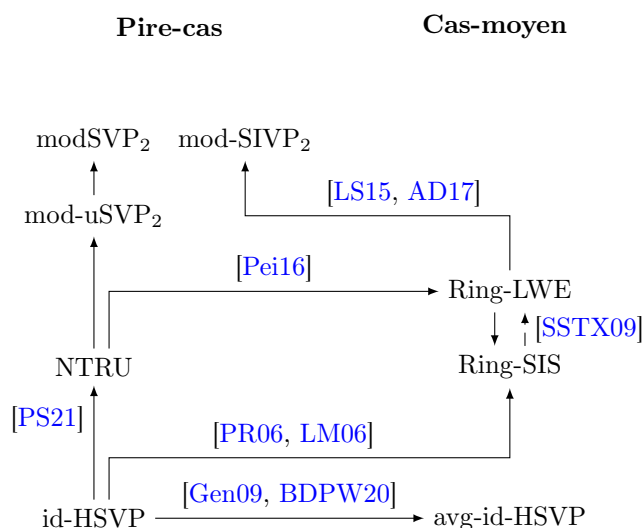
**Pire-cas** **Cas-moyen**

$\text{modSVP}_2$ $\text{mod-SIVP}_2$

[LS15, AD17]

$\text{mod-uSVP}_2$

[Pei16]

Ring-LWE

[SSTX09]

NTRU

Ring-SIS

[PS21]

[PR06, LM06]

[Gen09, BDPW20]

id-HSVP avg-id-HSVP